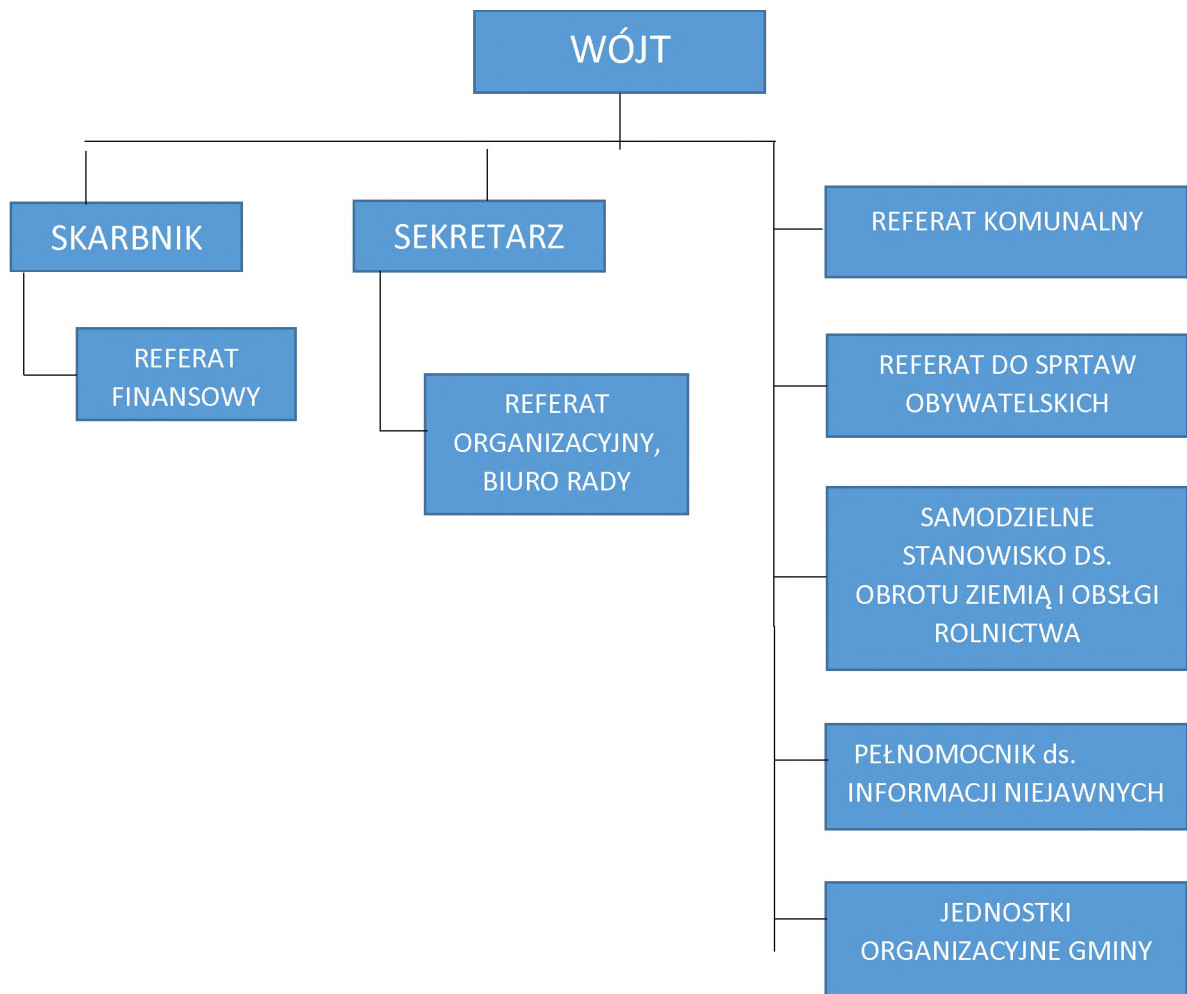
WÓJT

SKARBNIK

REFERAT FINANSOWY

SEKRETARZ

REFERAT ORGANIZACYJNY, BIURO RADY

REFERAT KOMUNALNY

REFERAT DO SPRTAW OBYWATELSKICH

SAMODZIELNE STANOWISKO DS. OBROTU ZIEMIĄ I OBSŁGI ROLNICTWA

PEŁNOMOCNIK ds. INFORMACJI NIEJAWNYCH

JEDNOSTKI ORGANIZACYJNE GMINY